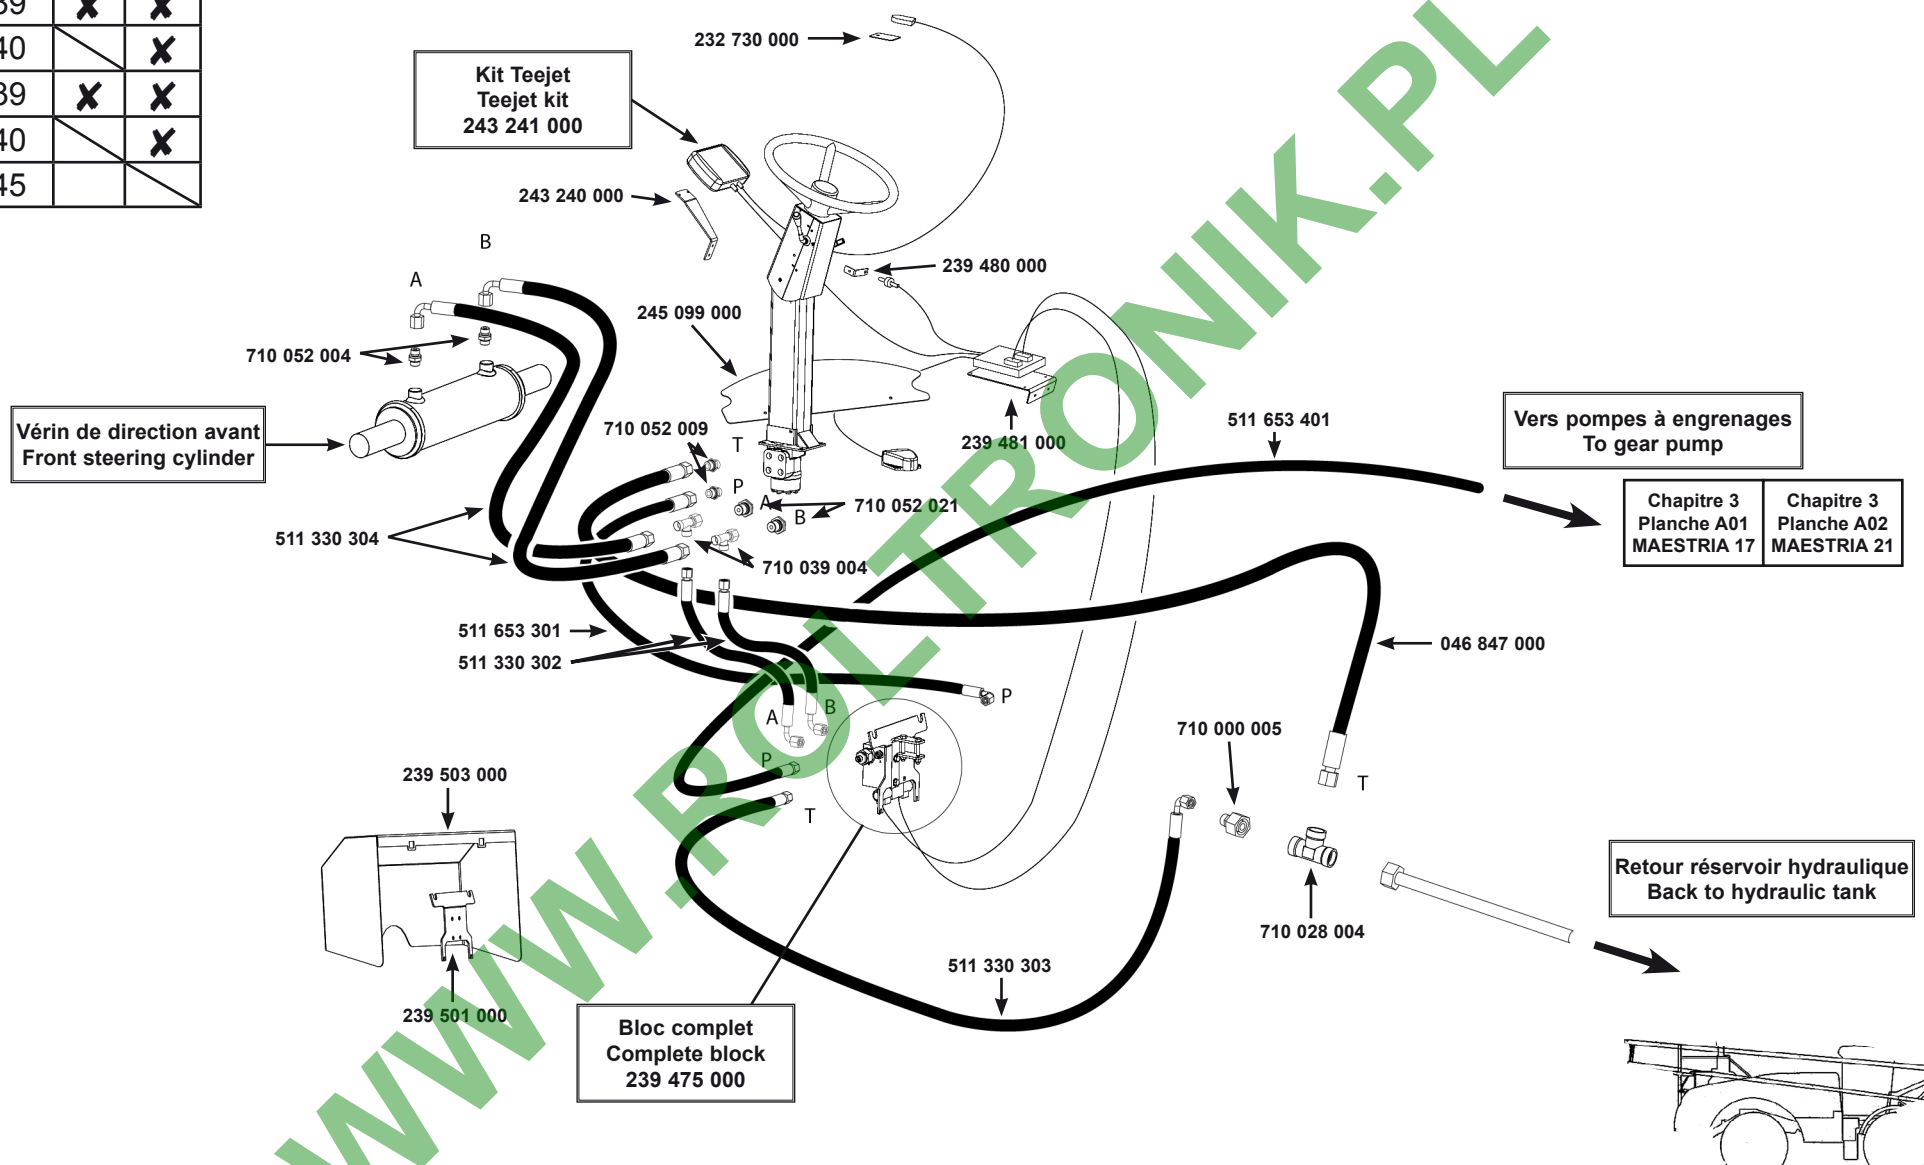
| 39 | ✗ | ✗ |
|---|---|---|
| 40 | | ✗ |
| 39 | ✗ | ✗ |
| 40 | | ✗ |
| 45 | | |

232 730 000

Kit Teejet
Teejet kit
243 241 000

243 240 000

B

A

239 480 000

710 052 004

245 099 000

Vérin de direction avant
Front steering cylinder

710 052 009

T

239 481 000

511 653 401

Vers pompes à engrenages
To gear pump

P

A

710 052 021

B

Chapitre 3
Planche A01
MAESTRIA 17

Chapitre 3
Planche A02
MAESTRIA 21

511 330 304

710 039 004

511 653 301

511 330 302

046 847 000

P

A

B

710 000 005

P

T

239 503 000

T

Retour réservoir hydraulique
Back to hydraulic tank

710 028 004

511 330 303

239 501 000

Bloc complet
Complete block
239 475 000

WWW.ROLTRONIK.PL